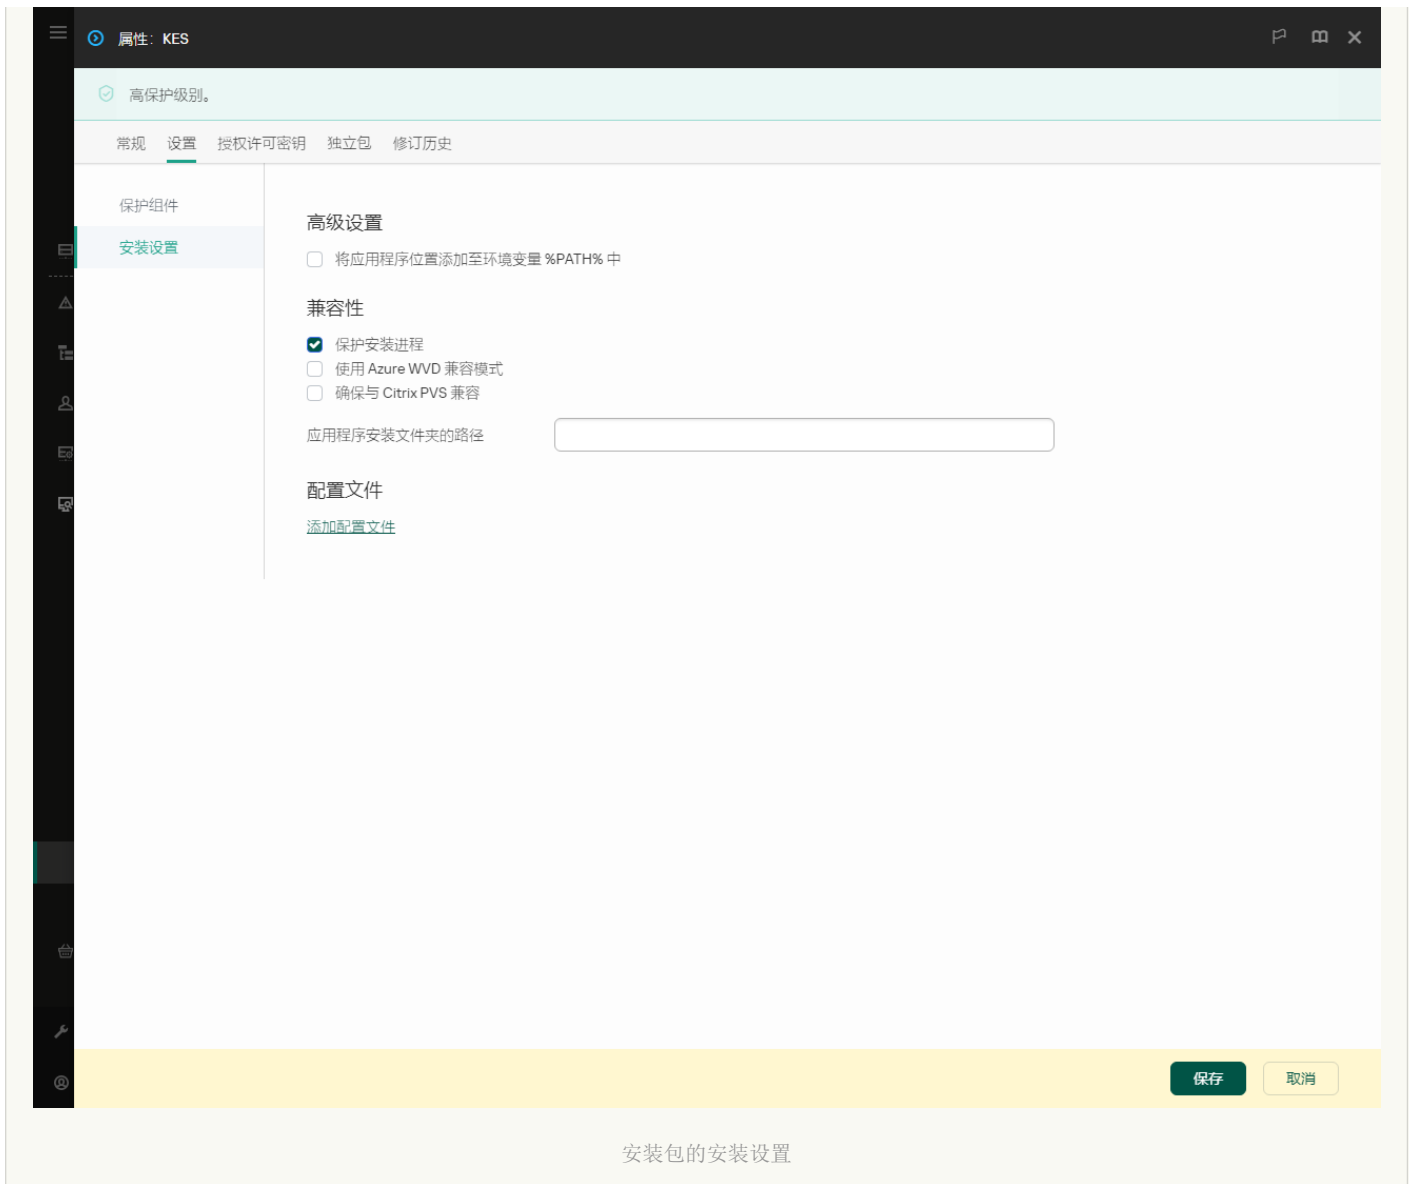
属性: KES

高保护级别。

常规 设置 授权许可密钥 独立包 修订历史

保护组件
安装设置

高级设置
将应用程序位置添加至环境变量 %PATH% 中

兼容性
保护安装进程
使用 Azure WVD 兼容模式
确保与 Citrix PVS 兼容

应用程序安装文件夹的路径

配置文件
添加配置文件

保存 取消

安装包的安装设置